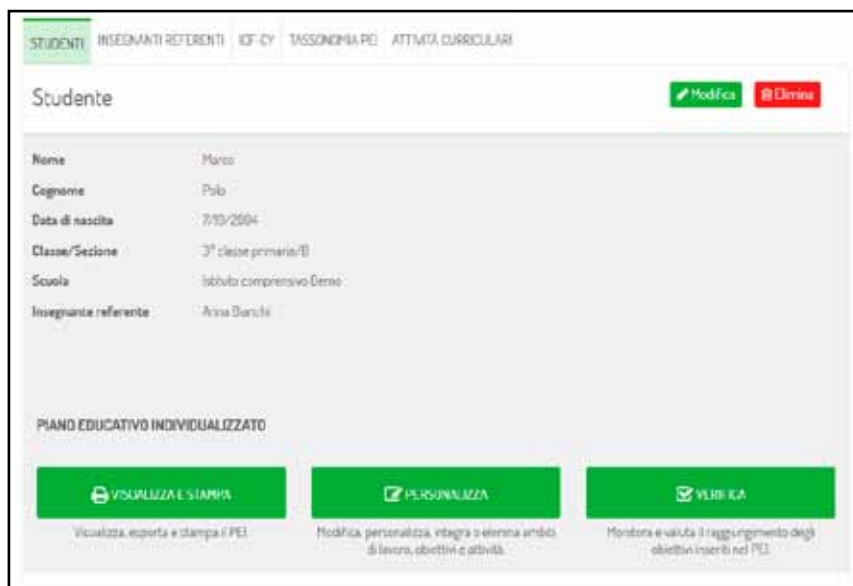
STUDENTI INSEGNANTI REFERENTI ICF-CY TASSONOMIA PEI ATTIVITÀ CURRICULARI

Studente

Modifica Elimina

| | |
|---|---|
| Nome | Marco |
| Cognome | Polo |
| Data di nascita | 7/10/2004 |
| Classe/Sezione | 3° classe primaria/B |
| Scuola | Istituto comprensivo Demo |
| Insegnante referente | Anna Bianchi |

PIANO EDUCATIVO INDIVIDUALIZZATO

VISUALIZZA E STAMPA
Visualizza, esporta e stampa il PEI

PERSONALIZZA
Modifica, personalizza, integra o elimina ambiti di lavoro, obiettivi e attività

VERIFICA
Monitora e valuta il raggiungimento degli obiettivi inseriti nel PEI